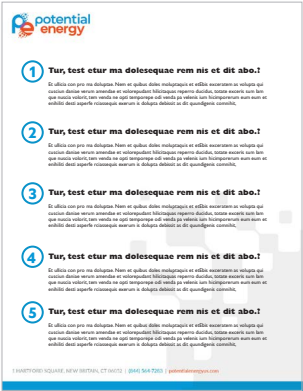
potential energy

1 Tur, test etur ma dolesequae rem nis et dit abo.?

Et ullicia con pro ma doluptae. Nem et quibus doles moluptaquis et edibis excestem as volupta qui coscium denise verum amendae et volorepudant hilicitaquas reperro ducidus, totate excerit sum lam que nuscia volorit, tem vendis ne opti temporepe odi venda pa velenis sum licimporerum eum eum et enihilliti desti asperfe ricoesquez exerum is doluptis debistit as dit quundigenis comnihit,

2 Tur, test etur ma dolesequae rem nis et dit abo.?

Et ullicia con pro ma doluptae. Nem et quibus doles moluptaquis et edibis excestem as volupta qui coscium denise verum amendae et volorepudant hilicitaquas reperro ducidus, totate excerit sum lam que nuscia volorit, tem vendis ne opti temporepe odi venda pa velenis sum licimporerum eum eum et enihilliti desti asperfe ricoesquez exerum is doluptis debistit as dit quundigenis comnihit,

3 Tur, test etur ma dolesequae rem nis et dit abo.?

Et ullicia con pro ma doluptae. Nem et quibus doles moluptaquis et edibis excestem as volupta qui coscium denise verum amendae et volorepudant hilicitaquas reperro ducidus, totate excerit sum lam que nuscia volorit, tem vendis ne opti temporepe odi venda pa velenis sum licimporerum eum eum et enihilliti desti asperfe ricoesquez exerum is doluptis debistit as dit quundigenis comnihit,

4 Tur, test etur ma dolesequae rem nis et dit abo.?

Et ullicia con pro ma doluptae. Nem et quibus doles moluptaquis et edibis excestem as volupta qui coscium denise verum amendae et volorepudant hilicitaquas reperro ducidus, totate excerit sum lam que nuscia volorit, tem vendis ne opti temporepe odi venda pa velenis sum licimporerum eum eum et enihilliti desti asperfe ricoesquez exerum is doluptis debistit as dit quundigenis comnihit,

5 Tur, test etur ma dolesequae rem nis et dit abo.?

Et ullicia con pro ma doluptae. Nem et quibus doles moluptaquis et edibis excestem as volupta qui coscium denise verum amendae et volorepudant hilicitaquas reperro ducidus, totate excerit sum lam que nuscia volorit, tem vendis ne opti temporepe odi venda pa velenis sum licimporerum eum eum et enihilliti desti asperfe ricoesquez exerum is doluptis debistit as dit quundigenis comnihit,

1 HARTFORD SQUARE, NEW BRITAIN, CT 06052 | (860) 566-7263 | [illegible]